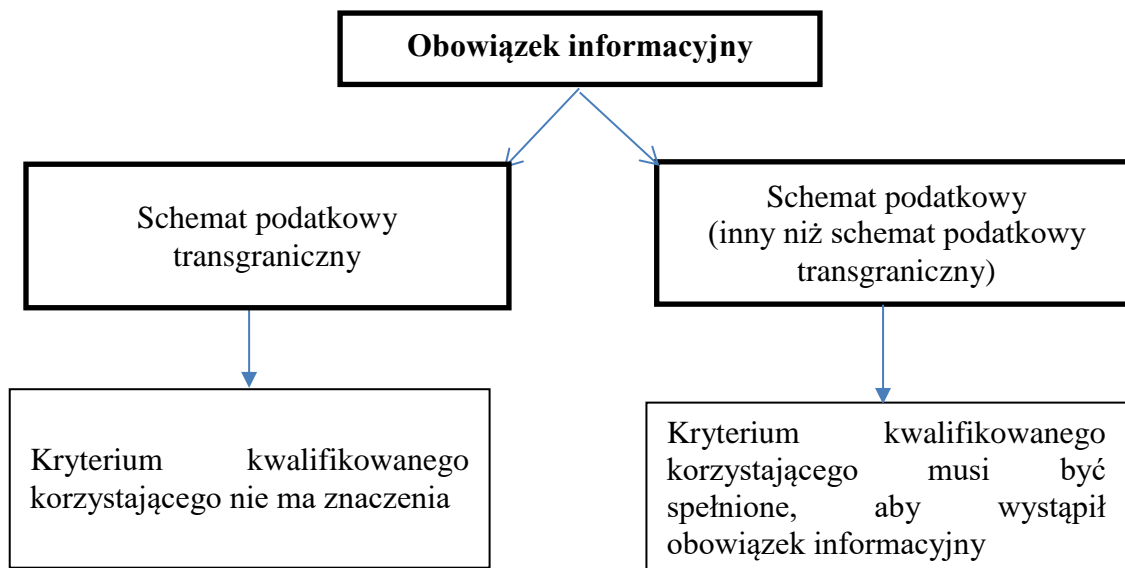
Obowiązek informacyjny

Schemat podatkowy transgraniczny

Schemat podatkowy (inny niż schemat podatkowy transgraniczny)

Kryterium kwalifikowanego korzystającego nie ma znaczenia

Kryterium kwalifikowanego korzystającego musi być spełnione, aby wystąpił obowiązek informacyjny